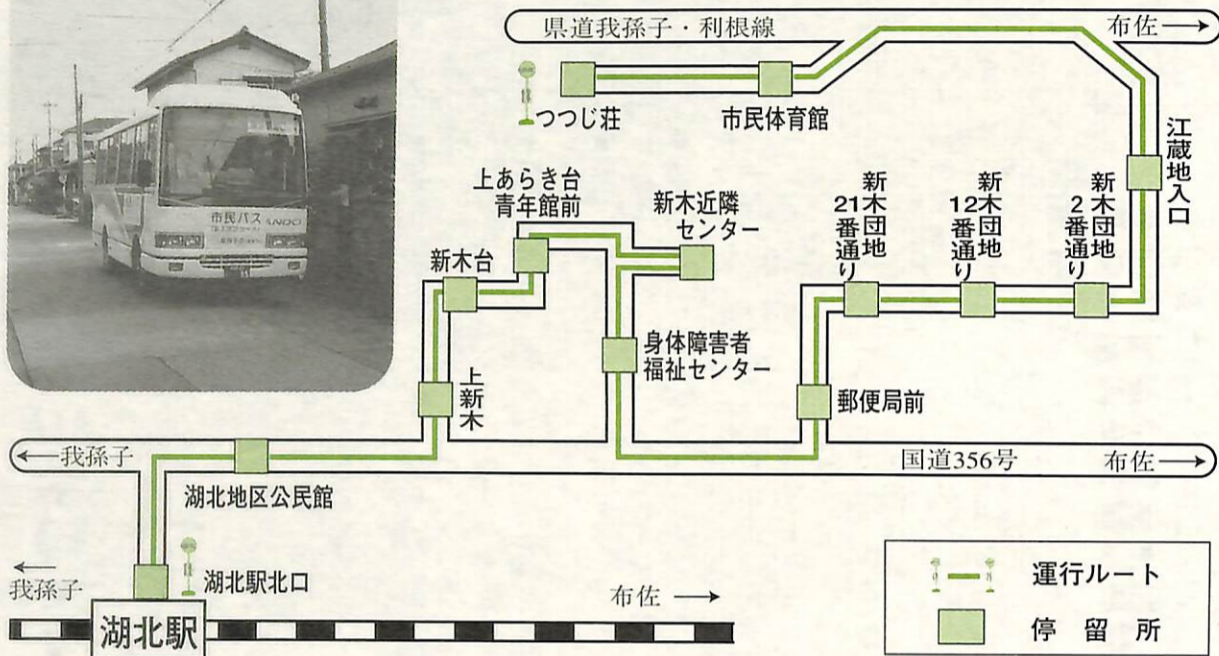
市民バス

県道我孫子・利根線

布佐→

つつじ荘

市民体育館

江蔵地入口

上あらき台青年館前

新木近隣センター

新木団地21番通り

新木団地12番通り

新木団地2番通り

新木台

身体障害者福祉センター

上新木

郵便局前

←我孫子

国道356号

布佐→

湖北地区公民館

湖北駅北口

←我孫子

湖北駅

布佐 →

運行ルート

停留所